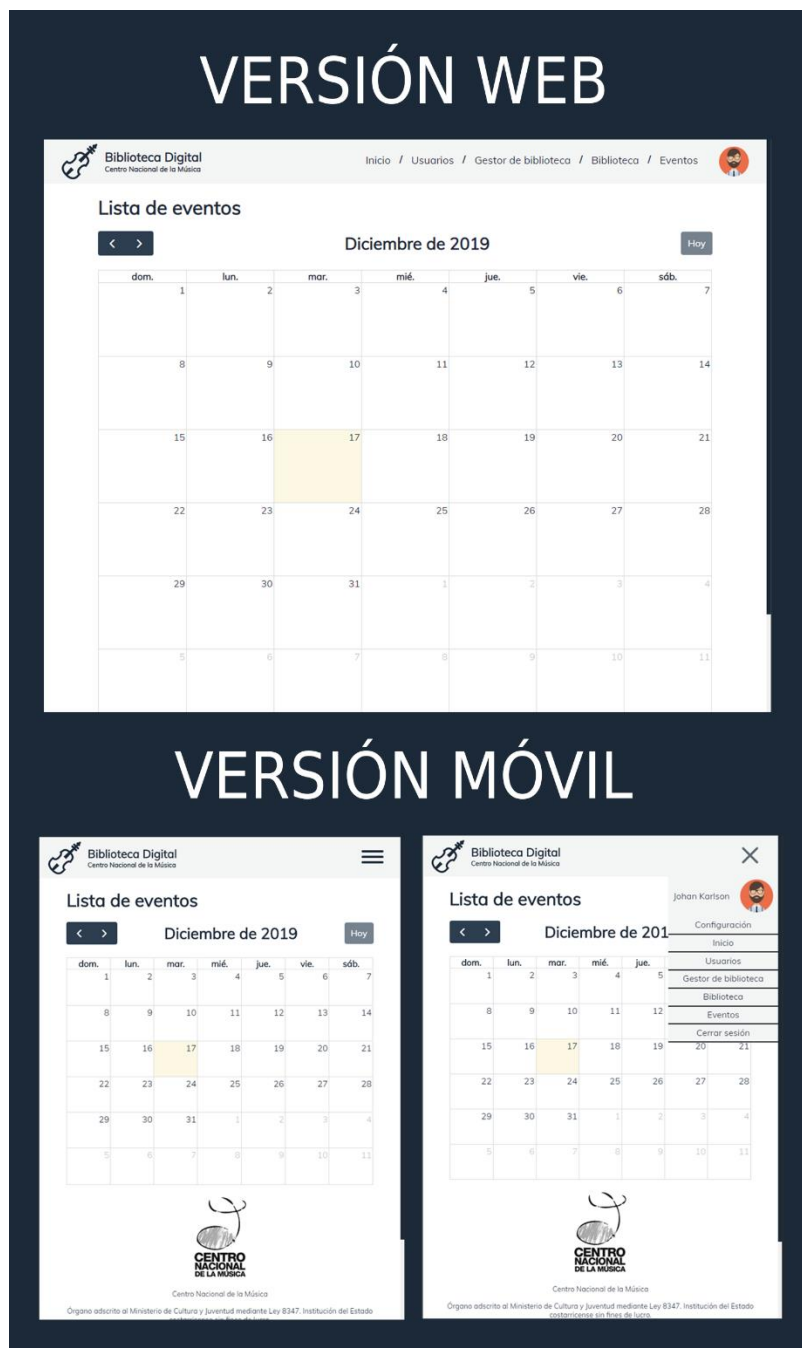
VERSIÓN WEB

Biblioteca Digital
Centro Nacional de la Música

Inicio / Usuarios / Gestor de biblioteca / Biblioteca / Eventos

Lista de eventos

‹ ›

Diciembre de 2019

Hoy

| dom. | lun. | mar. | mié. | jue. | vie. | sáb. |
|---|---|---|---|---|---|---|
| 1 | 2 | 3 | 4 | 5 | 6 | 7 |
| 8 | 9 | 10 | 11 | 12 | 13 | 14 |
| 15 | 16 | 17 | 18 | 19 | 20 | 21 |
| 22 | 23 | 24 | 25 | 26 | 27 | 28 |
| 29 | 30 | 31 | 1 | 2 | 3 | 4 |
| 5 | 6 | 7 | 8 | 9 | 10 | 11 |

VERSIÓN MÓVIL

Biblioteca Digital
Centro Nacional de la Música

Lista de eventos

‹ ›

Diciembre de 2019

Hoy

| dom. | lun. | mar. | mié. | jue. | vie. | sáb. |
|---|---|---|---|---|---|---|
| 1 | 2 | 3 | 4 | 5 | 6 | 7 |
| 8 | 9 | 10 | 11 | 12 | 13 | 14 |
| 15 | 16 | 17 | 18 | 19 | 20 | 21 |
| 22 | 23 | 24 | 25 | 26 | 27 | 28 |
| 29 | 30 | 31 | 1 | 2 | 3 | 4 |
| 5 | 6 | 7 | 8 | 9 | 10 | 11 |

CENTRO NACIONAL DE LA MÚSICA

Centro Nacional de la Música

Órgano adscrito al Ministerio de Cultura y Juventud mediante Ley 8347. Institución del Estado costarricense sin fines de lucro.

Biblioteca Digital
Centro Nacional de la Música

Lista de eventos

‹ ›

Diciembre de 201

Johan Karlson

Configuración
Inicio
Usuarios
Gestor de biblioteca
Biblioteca
Eventos
Cerrar sesión

| dom. | lun. | mar. | mié. | jue. | | |
|---|---|---|---|---|---|---|
| 1 | 2 | 3 | 4 | 5 | | |
| 8 | 9 | 10 | 11 | 12 | | |
| 15 | 16 | 17 | 18 | 19 | 20 | 21 |
| 22 | 23 | 24 | 25 | 26 | 27 | 28 |
| 29 | 30 | 31 | 1 | 2 | 3 | 4 |
| 5 | 6 | 7 | 8 | 9 | 10 | 11 |

CENTRO NACIONAL DE LA MÚSICA

Centro Nacional de la Música

Órgano adscrito al Ministerio de Cultura y Juventud mediante Ley 8347. Institución del Estado costarricense sin fines de lucro.